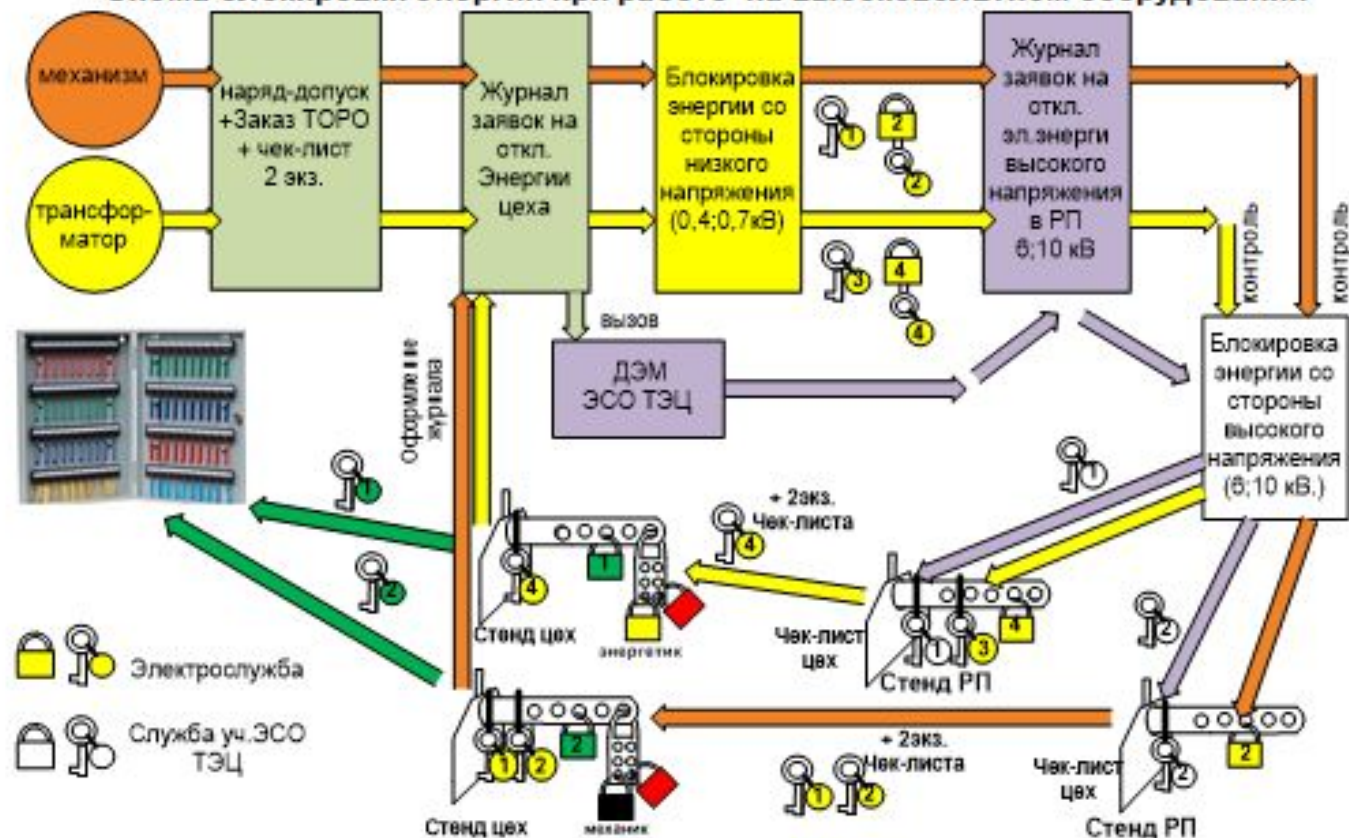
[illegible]

механизм

трансфор-матор

наряд-допуск +Заказ ТОРО + чек-лист 2 экз.

Журнал заявок на откл. Энергии цеха

Блокировка энергии со стороны низкого напряжения (0,4;0,7кВ)

1

2

2

3

4

4

Журнал заявок на откл. эл.энерги высокого напряжения в РП 6;10 кВ

контроль

контроль

вызов

ДЭМ ЭСО ТЭЦ

Блокировка энергии со стороны высокого напряжения (6;10 кВ.)

Оформление журнала

1

2

1

+ 2экз. Чек-листа

4

4

1

Стенд цех

энергетик

1

3

4

Чек-лист цех

Стенд РП

2

Электрослужба

Служба уч.ЭСО ТЭЦ

1

2

2

Стенд цех

механик

+ 2экз. Чек-листа

1

2

Чек-лист цех

2

2

Стенд РП